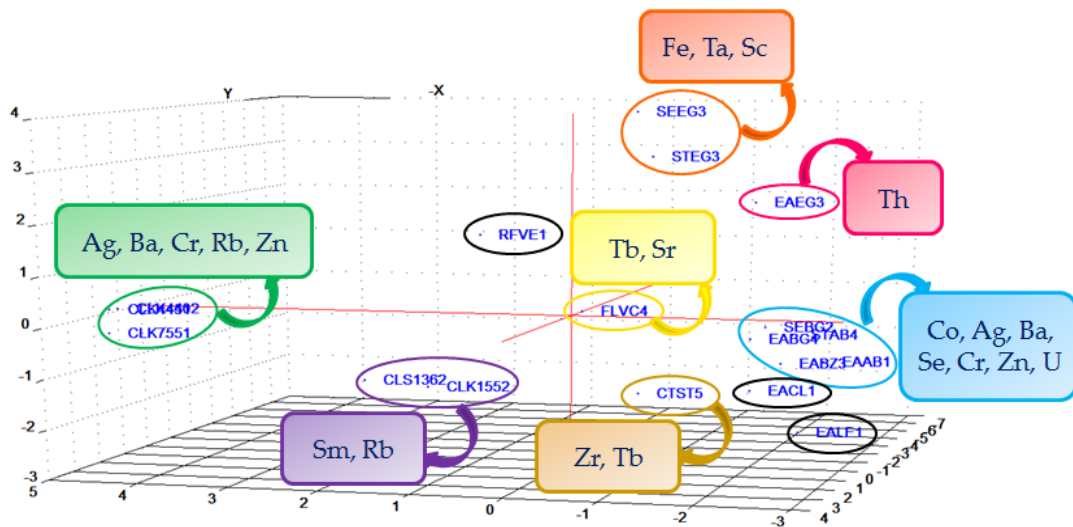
Fe, Ta, Sc

Y

-X

4

3

2

1

0

-1

-2

-3

SEEG3

STEG3

Th

EAEG3

Ag, Ba, Cr, Rb, Zn

RFVE1

Tb, Sr

CLK4402

CLK7551

FLVC4

SEBG2

EABG4

TAB4

EABZ3

EAAB1

Co, Ag, Ba, Se, Cr, Zn, U

CLS1362

CLK1552

CTST5

EACL1

EALF1

Sm, Rb

Zr, Tb

5

4

3

2

1

0

-1

-2

-3

7 6 5 4 3 2 1 0 -1 -2 -3 4 3 2